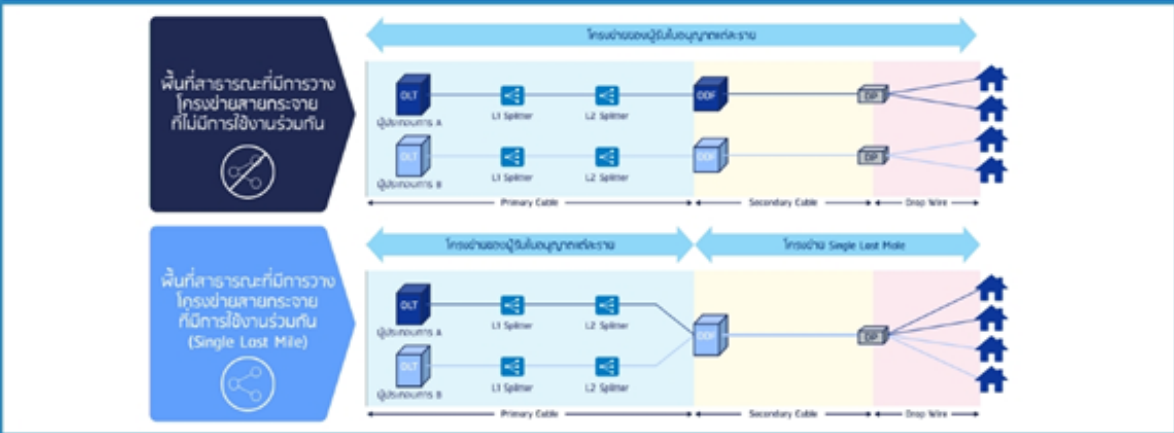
พื้นที่สาธารณะที่มีการวางโครงข่ายสายกระจายที่ไม่มีการใช้งานร่วมกัน

โครงข่ายของผู้รับใบอนุญาตแต่ละราย

OLT
ผู้ประกอบการ A
L1 Splitter
L2 Splitter
ODF
DP

OLT
ผู้ประกอบการ B
L1 Splitter
L2 Splitter
ODF
DP

Primary Cable
Secondary Cable
Drop Wire

พื้นที่สาธารณะที่มีการวางโครงข่ายสายกระจายที่มีการใช้งานร่วมกัน (Single Last Mile)

โครงข่ายของผู้รับใบอนุญาตแต่ละราย
โครงข่าย Single Last Mile

OLT
ผู้ประกอบการ A
L1 Splitter
L2 Splitter

OLT
ผู้ประกอบการ B
L1 Splitter
L2 Splitter

ODF
DP

Primary Cable
Secondary Cable
Drop Wire